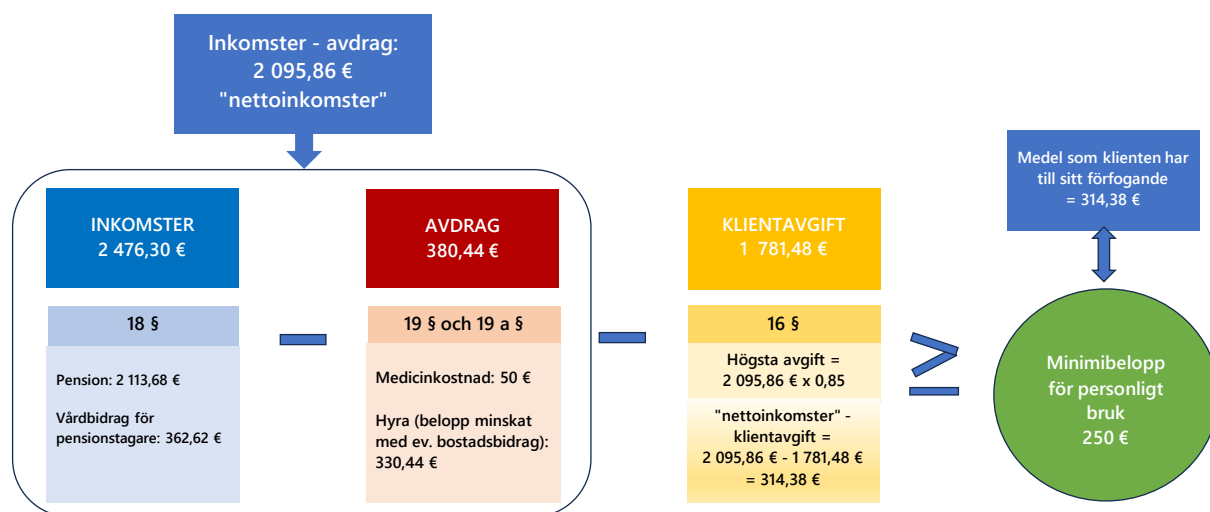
Inkomster - avdrag:
2 095,86 €
"nettoinkomster"

INKOMSTER
2 476,30 €

18 §

Pension: 2 113,68 €

Vårdbidrag för pensionstagare: 362,62 €

AVDRAG
380,44 €

19 § och 19 a §

Medicinkostnad: 50 €

Hyra (belopp minskat med ev. bostadsbidrag): 330,44 €

KLIENTAVGIFT
1 781,48 €

16 §

Högsta avgift = 2 095,86 € x 0,85

"nettoinkomster" - klientavgift = 2 095,86 € - 1 781,48 € = 314,38 €

$\geq$

Medel som klienten har till sitt förfogande = 314,38 €

Minimibelopp för personligt bruk
250 €